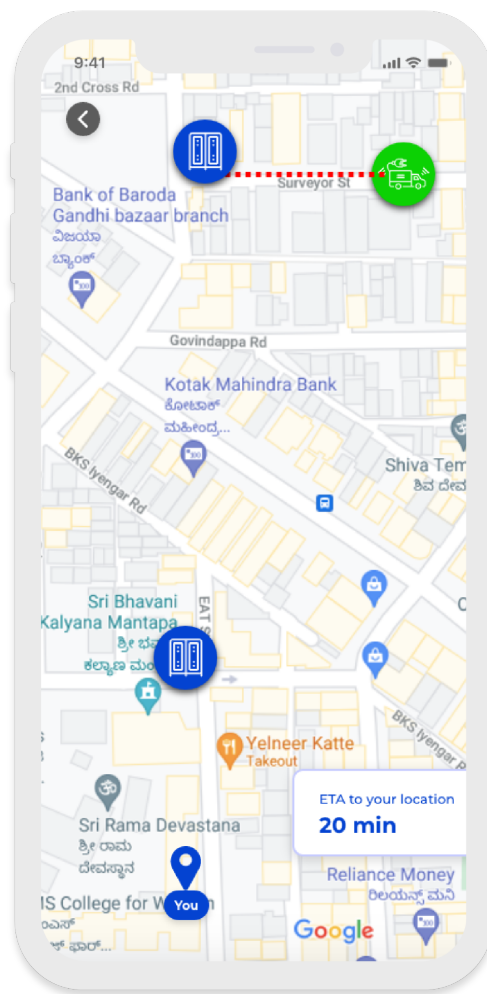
9:41

2nd Cross Rd

Surveyor St

Bank of Baroda
Gandhi bazaar branch
ವಿಜಯಾ
ಬ್ಯಾಂಕ್

Govindappa Rd

Kotak Mahindra Bank
ಕೋಟಾಕ್
ಮಹೀಂದ್ರ...

Shiva Tem
ಶಿವ ದೇವ

BKS Iyengar Rd

Sri Bhavani
Kalyana Mantapa
ಶ್ರೀ ಭ
ಕಲ್ಯಾಣ ಮಂ

EAT St

Yelneer Katte
Takeout

BKS Iyengar Rd

Sri Rama Devastana
ಶ್ರೀ ರಾಮ
ದೇವಸ್ಥಾನ

ETA to your location
20 min

Reliance Money
ರಿಲಯನ್ಸ್ ಮನಿ

BS College for W
ಎನ್ಸ್
ಶ್ ಫಾರ್...

You

Google